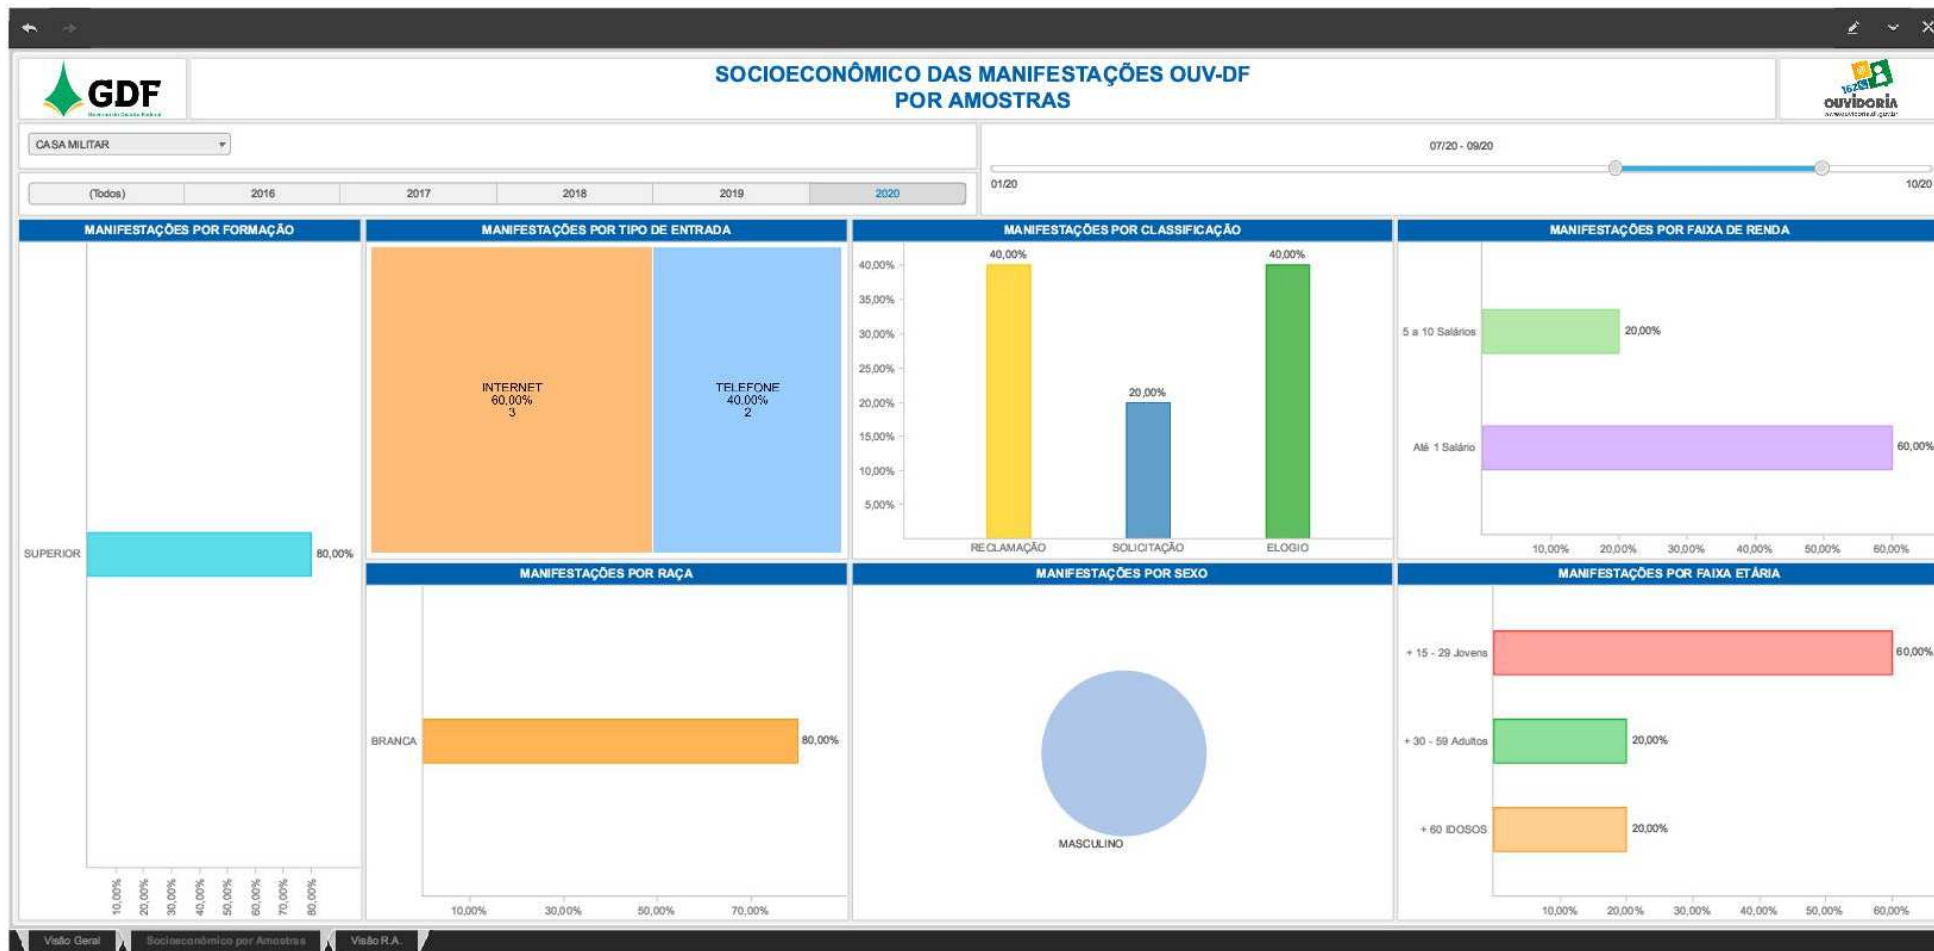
GDF

SOCIOECONÔMICO DAS MANIFESTAÇÕES OUV-DF
POR AMOSTRAS

162 OUVIDORIA

CASA MILITAR

07/20 - 09/20

01/20 10/20

(Todos) 2016 2017 2018 2019 2020

MANIFESTAÇÕES POR FORMAÇÃO

SUPERIOR 80,00%

10,00% 20,00% 30,00% 40,00% 50,00% 60,00% 70,00% 80,00%

MANIFESTAÇÕES POR TIPO DE ENTRADA

INTERNET
60,00%
3

TELEFONE
40,00%
2

MANIFESTAÇÕES POR CLASSIFICAÇÃO

40,00% 35,00% 30,00% 25,00% 20,00% 15,00% 10,00% 5,00%

40,00% 20,00% 40,00%

RECLAMAÇÃO SOLICITAÇÃO ELOGIO

MANIFESTAÇÕES POR FAIXA DE RENDA

5 a 10 Salários 20,00%

Até 1 Salário 60,00%

10,00% 20,00% 30,00% 40,00% 50,00% 60,00%

MANIFESTAÇÕES POR RAÇA

BRANCA 80,00%

10,00% 30,00% 50,00% 70,00%

MANIFESTAÇÕES POR SEXO

MASCULINO

MANIFESTAÇÕES POR FAIXA ETÁRIA

+ 15 - 29 Jovens 60,00%

+ 30 - 59 Adultos 20,00%

+ 60 IDOSOS 20,00%

10,00% 20,00% 30,00% 40,00% 50,00% 60,00%

Visão Geral Socioeconômico por Amostras Visão R.A.